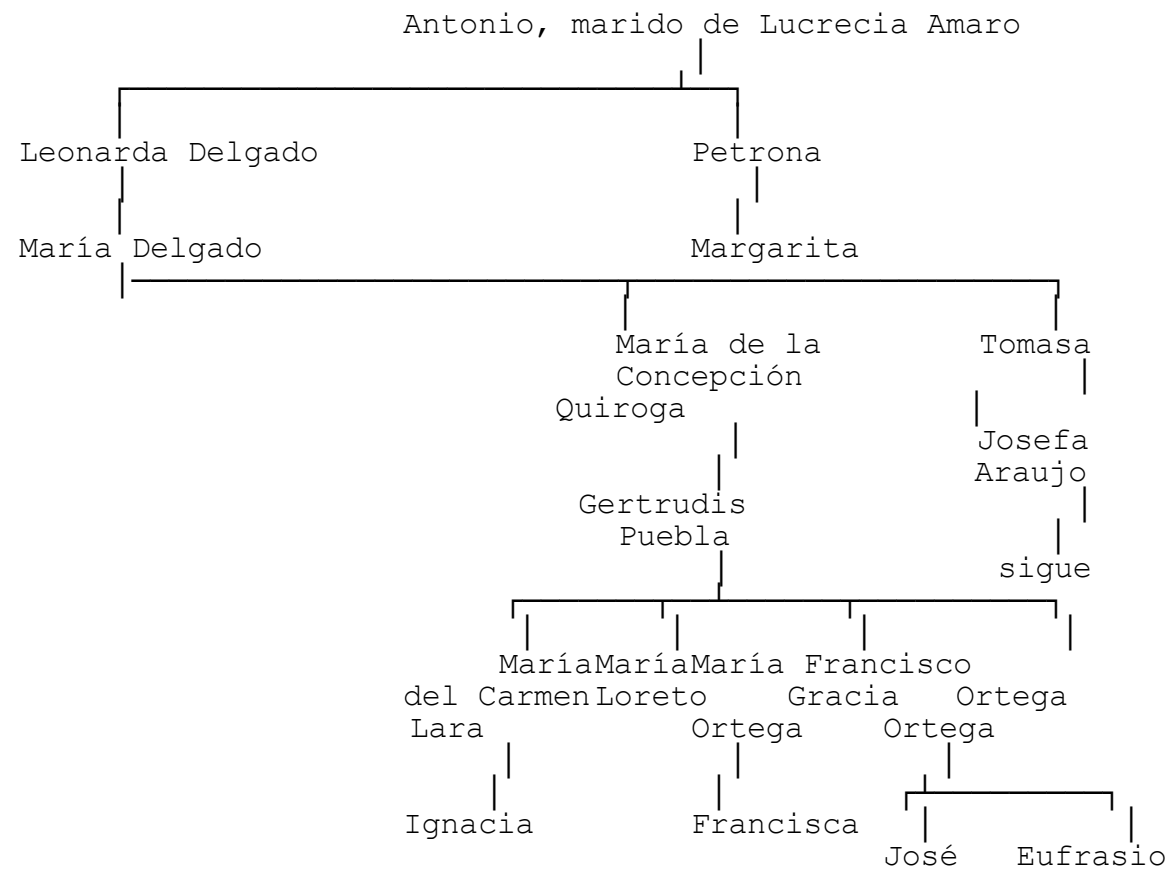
Antonio, marido de Lucrecia Amaro

Leonarda Delgado

Petrona

María Delgado

Margarita

María de la Concepción Quiroga

Tomasa

Josefa Araujo

sigue

Gertrudis Puebla

María del Carmen Lara

María Loreto

María Gracia Ortega

Francisco Ortega

Ortega

Ignacia

Francisca

José

Eufrasio